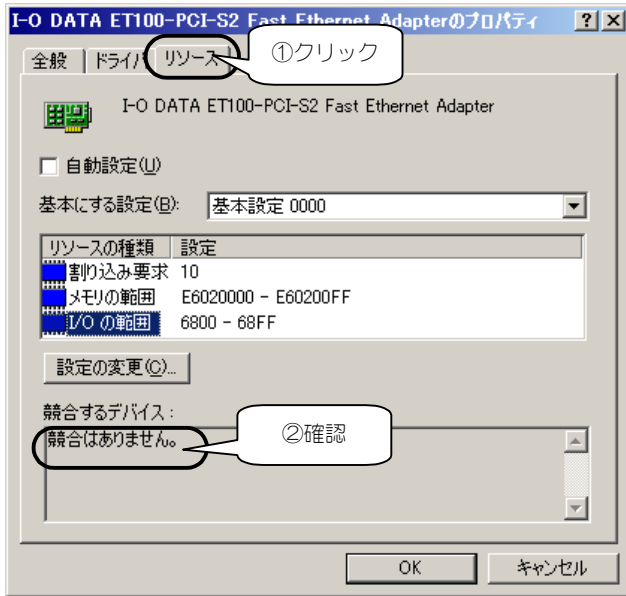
I-O DATA ET100-PCI-S2 Fast Ethernet Adapterのプロパティ ? ×

全般 | ドライバ | リソース

①クリック

I-O DATA ET100-PCI-S2 Fast Ethernet Adapter

自動設定(U)

基本にする設定(B): 基本設定 0000

| リソースの種類 | 設定 |
|---|---|
| 割り込み要求 | 10 |
| メモリの範囲 | E6020000 - E60200FF |
| I/O の範囲 | 6800 - 68FF |

設定の変更(C)...

競合するデバイス:

②確認

競合はありません。

OK キャンセル